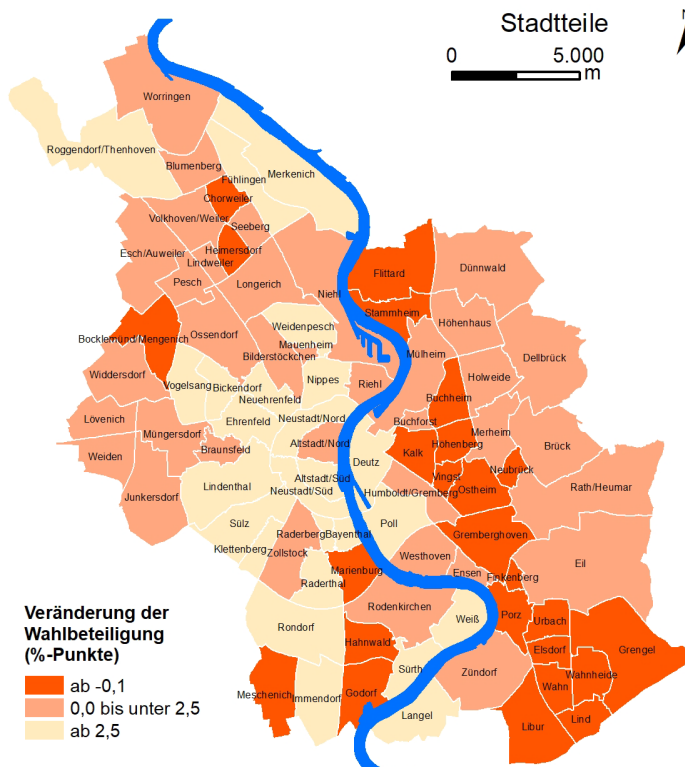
Stadtteile

0 5.000 m

Worringen

Roggendorf/Thenhoven

Blumenberg

Fühlingen

Merkenich

Chorweiler

Volkhoven/Weiler

Seeberg

Esch/Auweiler

Heimersdorf

Lindweiler

Pesch

Longerich

Niehl

Flittard

Dünnwald

Stammheim

Höhenhaus

Bocklemund/Mengenich

Ossendorf

Weidenpesch

Mauenheim

Bilderstöckchen

Mülheim

Dellbrück

Widdersdorf

Vogelsang

Bickendorf

Nippes

Riehl

Holweide

Neuehrenfeld

Buchheim

Lövenich

Neustadt/Nord

Buchforst

Ehrenfeld

Merheim

Müngersdorf

Altstadt/Nord

Höhenberg

Brück

Braunsfeld

Kalk

Neubrück

Weiden

Deutz

Vingst

Lindenthal

Altstadt/Süd

Ostheim

Rath/Heumar

Junkersdorf

Neustadt/Süd

Humboldt/Gremberg

Sülz

Poll

Gremberghoven

Raderberg

Bayenthal

Klettenberg

Zollstock

Westhoven

Eil

Raderthal

Marienburg

Ensen

Finkenberg

Rodenkirchen

Porz

Veränderung der Wahlbeteiligung (%-Punkte)

Rondorf

Weiß

Urbach

Hahnwald

Elsdorf

Grengel

Sürth

Wahnheide

Zündorf

Wahn

Meschenich

Immendorf

Godorf

Langel

Libur

Lind

ab -0,1

0,0 bis unter 2,5

ab 2,5